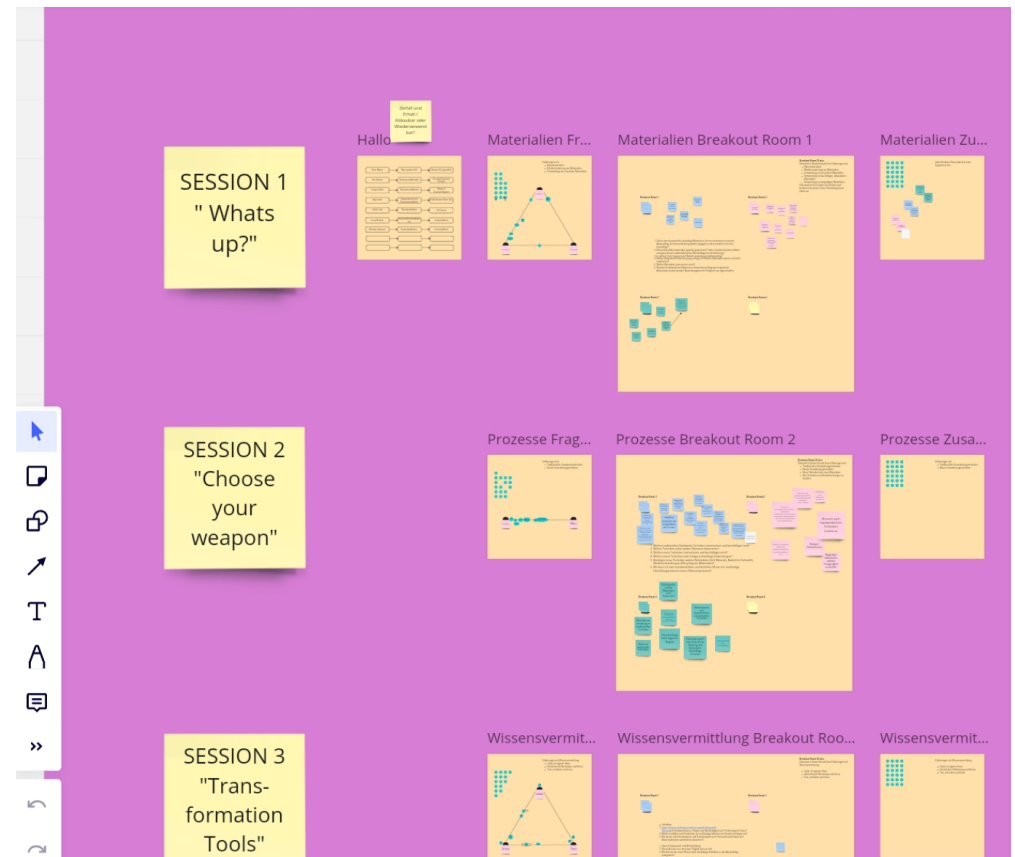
SESSION 1 " Whats up?"

Hallo

Einfall oder Ersatz / Abbruch oder Wiederverwendbar?

Materialien Fr...

Materialien Breakout Room 1

Materialien Zu...

SESSION 2 "Choose your weapon"

Prozesse Frag...

Prozesse Breakout Room 2

Prozesse Zusa...

SESSION 3 "Transformation Tools"

Wissensvermitt...

Wissensvermittlung Breakout Roo...

Wissensvermitt...